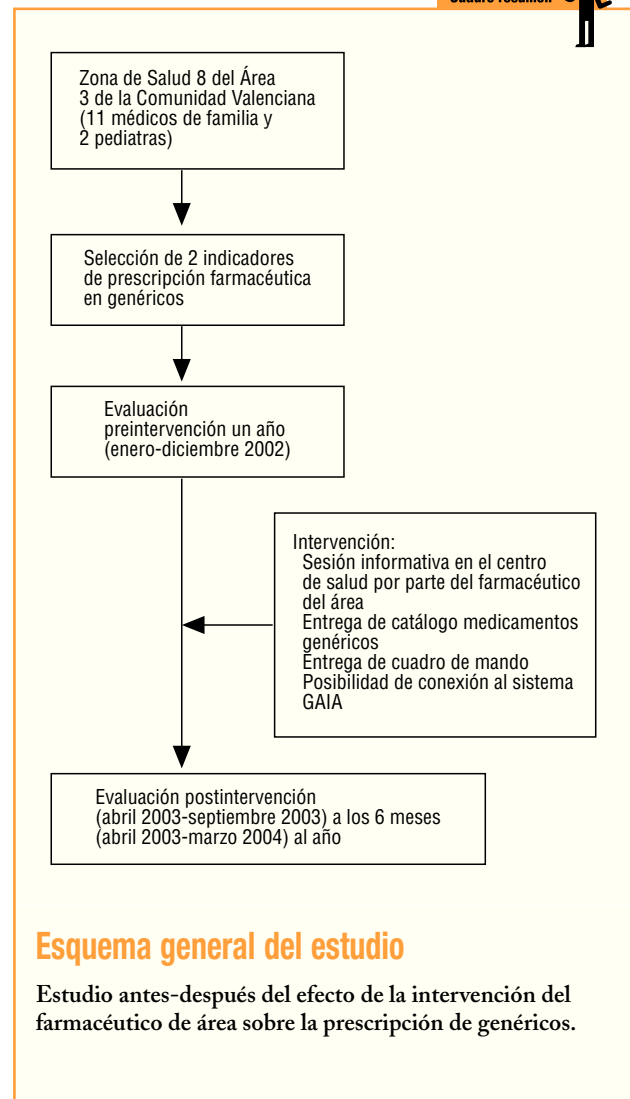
Cuadro resumen

Zona de Salud 8 del Área 3 de la Comunidad Valenciana (11 médicos de familia y 2 pediatras)

Selección de 2 indicadores de prescripción farmacéutica en genéricos

Evaluación preintervención un año (enero-diciembre 2002)

Intervención:
Sesión informativa en el centro de salud por parte del farmacéutico del área
Entrega de catálogo medicamentos genéricos
Entrega de cuadro de mando
Posibilidad de conexión al sistema GAIA

Evaluación postintervención (abril 2003-septiembre 2003) a los 6 meses (abril 2003-marzo 2004) al año

Esquema general del estudio

Estudio antes-después del efecto de la intervención del farmacéutico de área sobre la prescripción de genéricos.